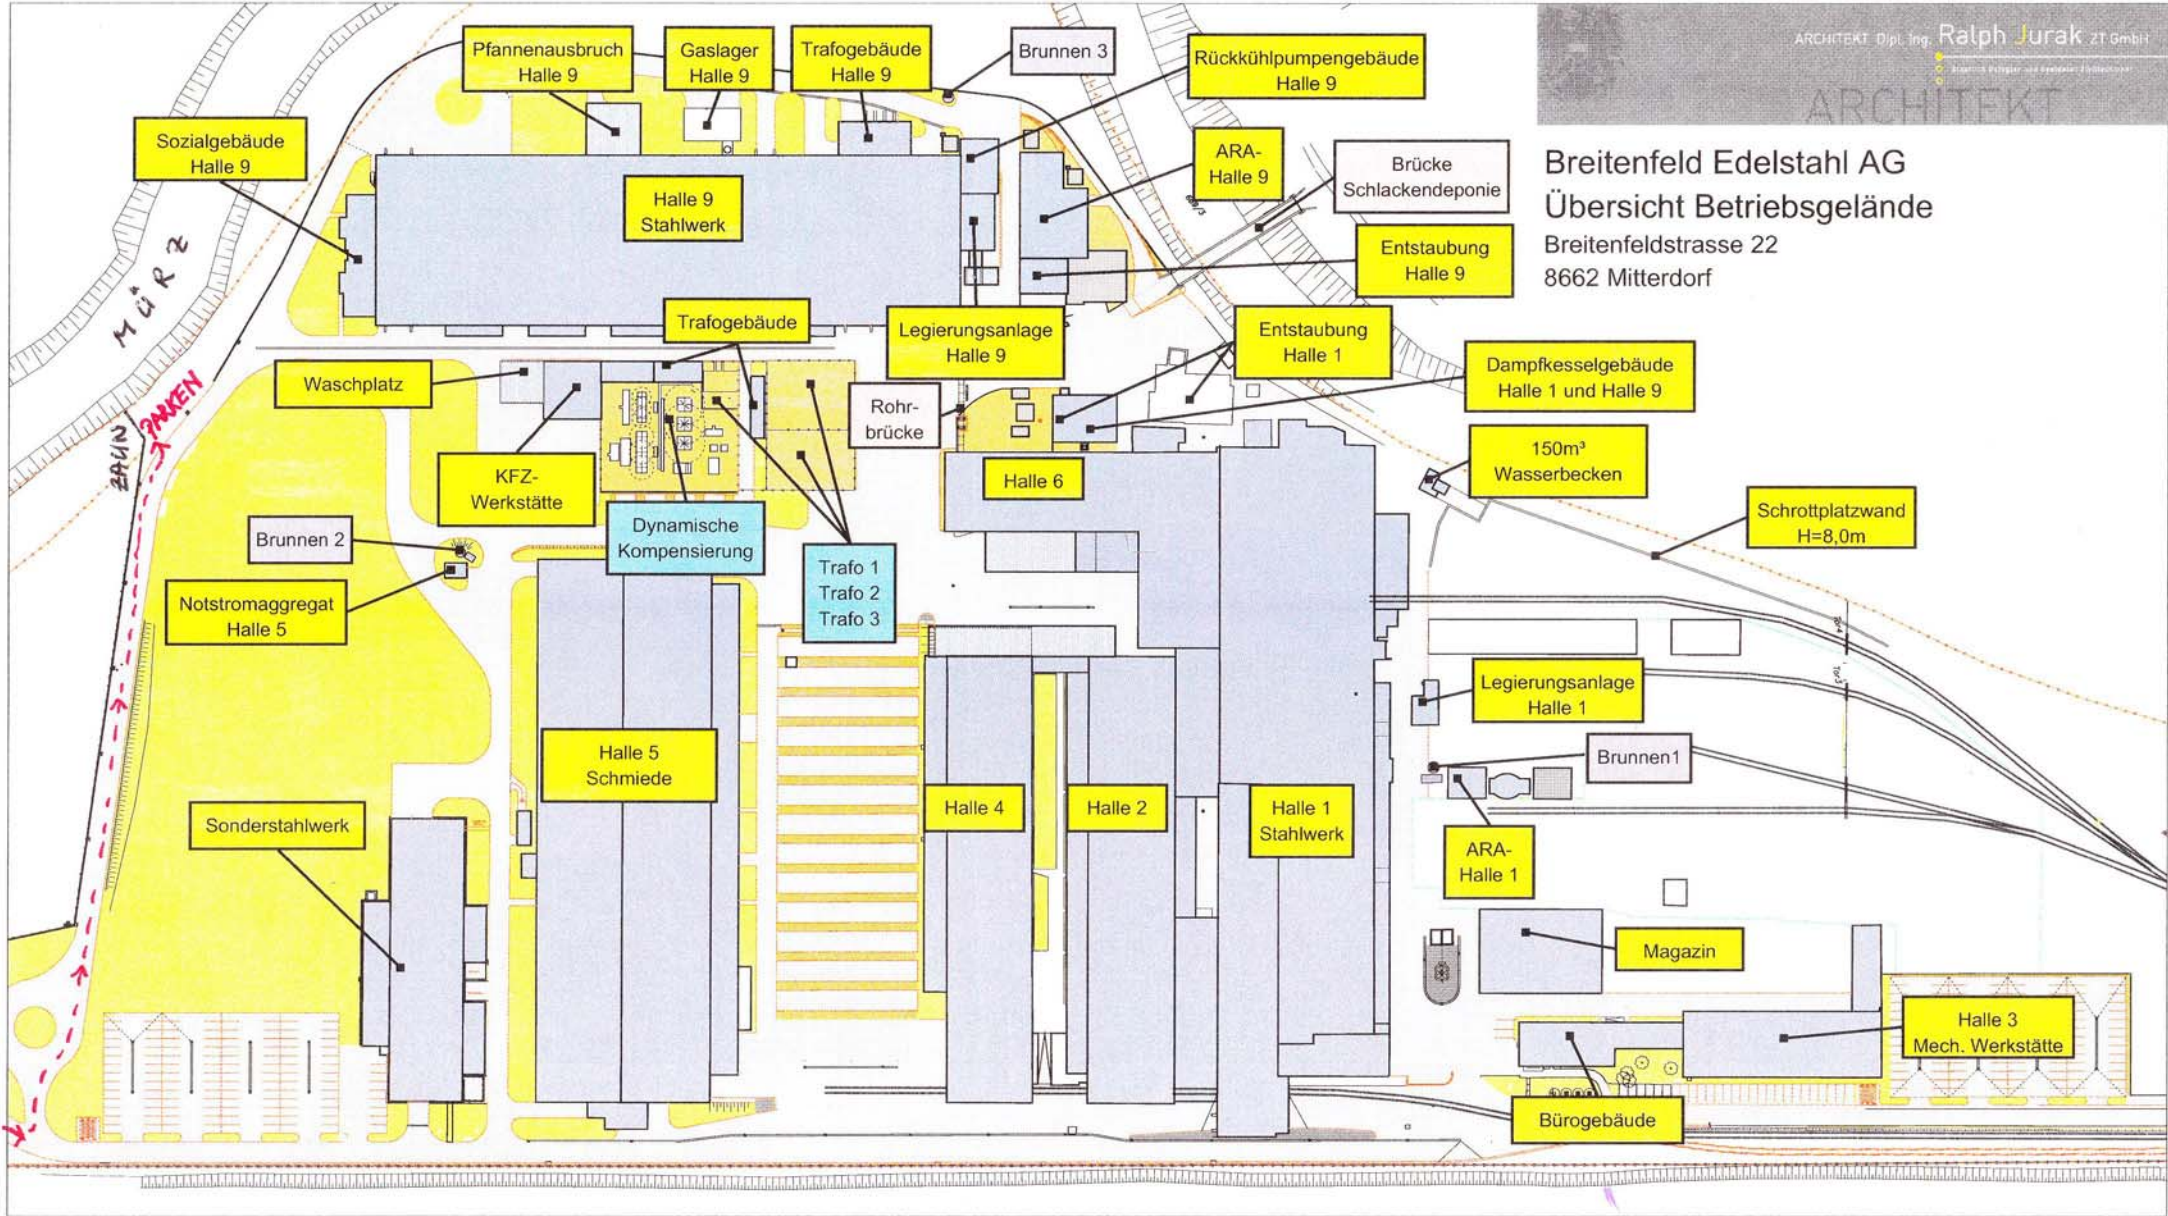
ARCHITEKT Dipl. Ing. Ralph Jurak ZT GmbH

ARCHITEKT

Breitenfeld Edelstahl AG
Übersicht Betriebsgelände
Breitenfeldstrasse 22
8662 Mitterdorf

Pfannenausbruch Halle 9

Gaslager Halle 9

Trafogebäude Halle 9

Brunnen 3

Rückkühlpumpengebäude Halle 9

Sozialgebäude Halle 9

Halle 9 Stahlwerk

ARA-Halle 9

Brücke Schlackendeponie

Entstaubung Halle 9

MÜRZ

Trafogebäude

Legierungsanlage Halle 9

Entstaubung Halle 1

Dampfkesselgebäude Halle 1 und Halle 9

Waschplatz

Rohr-brücke

ZAUN

PARKEN

KFZ-Werkstätte

Halle 6

150m³ Wasserbecken

Schrottplatzwand H=8,0m

Brunnen 2

Dynamische Kompensierung

Trafo 1 Trafo 2 Trafo 3

Notstromaggregat Halle 5

Legierungsanlage Halle 1

Brunnen1

Halle 5 Schmiede

Halle 4

Halle 2

Halle 1 Stahlwerk

Sonderstahlwerk

ARA-Halle 1

Magazin

Halle 3 Mech. Werkstätte

Bürogebäude